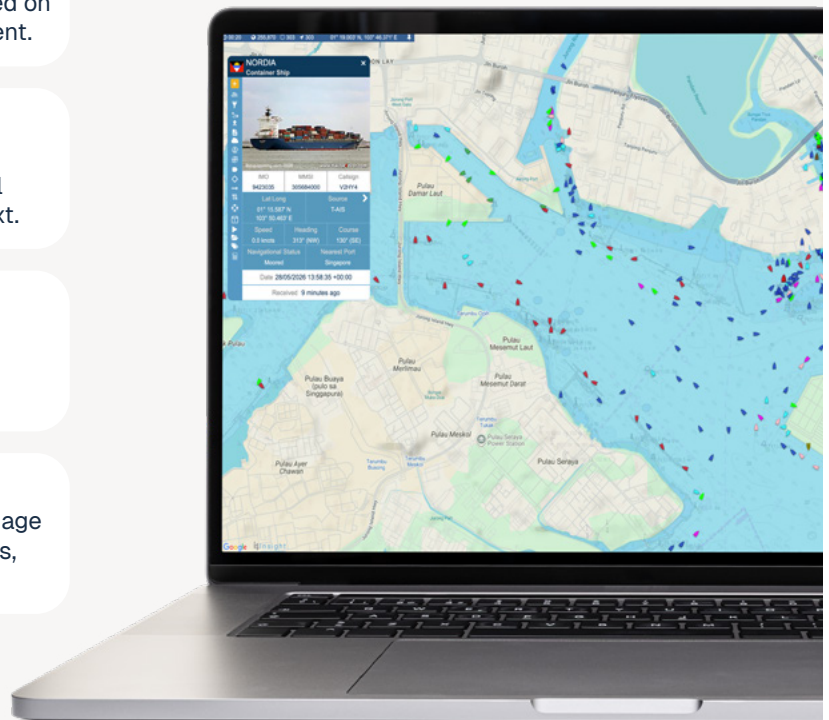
ed on
ent.

1
xt.

age
s,

NORDIA
Container Ship

| IMO | MMSI | Callsign |
|---|---|---|
| 9423035 | 305684000 | V2HY4 |

Lat Long
01° 15.587' N
103° 50.463' E

Source
T-AIS

| Speed | Heading | Course |
|---|---|---|
| 0.0 knots | 315° (NW) | 136° (SE) |

Navigational Status
Moored

Nearest Port
Singapore

Date 28/05/2026 13:58:35 +00:00

Received 9 minutes ago

Pulau Damar Laut

Pulau Merlimau

Pulau Mesemut Laut

Pulau Mesemut Darat

Pulau Busing (pulo sa Singgapura)

Pulau Meskol

Pulau Seraya

Pulau Ayer Chawan

Google